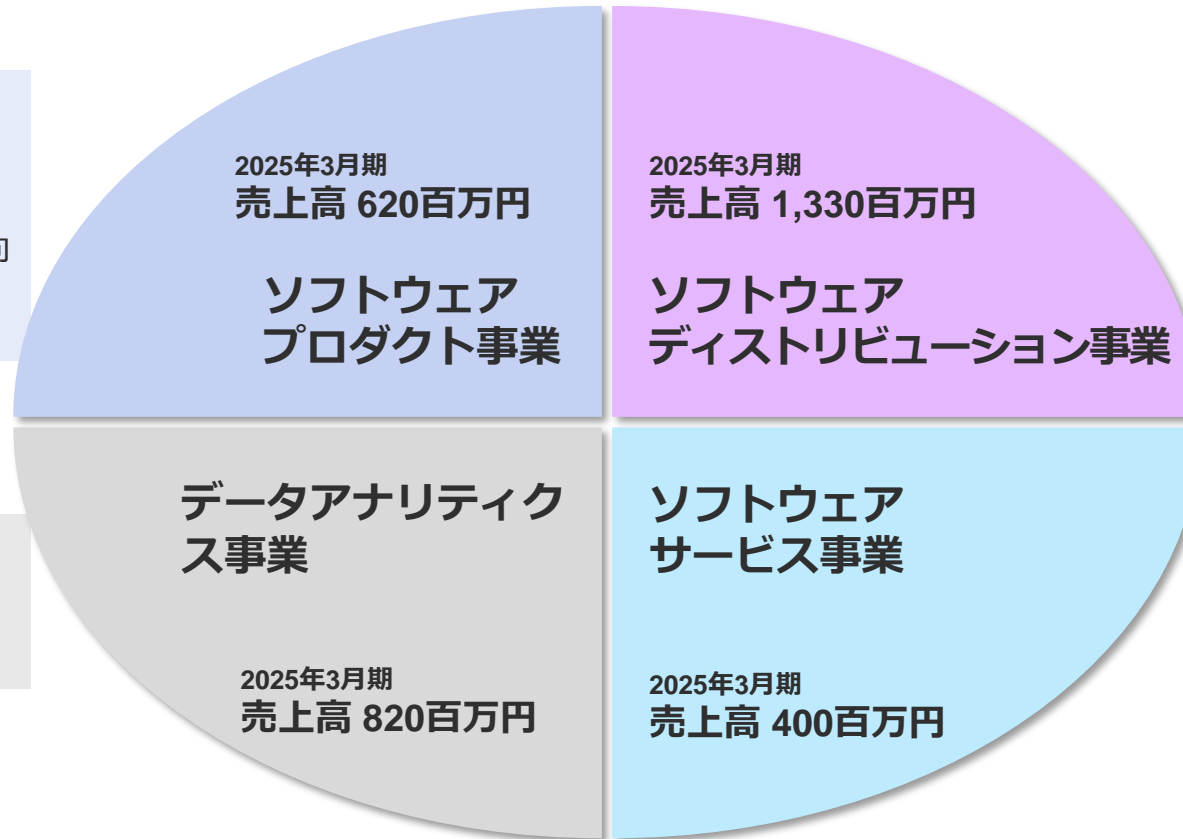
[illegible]

2025年3月期
売上高 620百万円

ソフトウェア
プロダクト事業

2025年3月期
売上高 1,330百万円

ソフトウェア
ディストリビューション事業

データアナリティクス事業

2025年3月期
売上高 820百万円

ソフトウェア
サービス事業

2025年3月期
売上高 400百万円